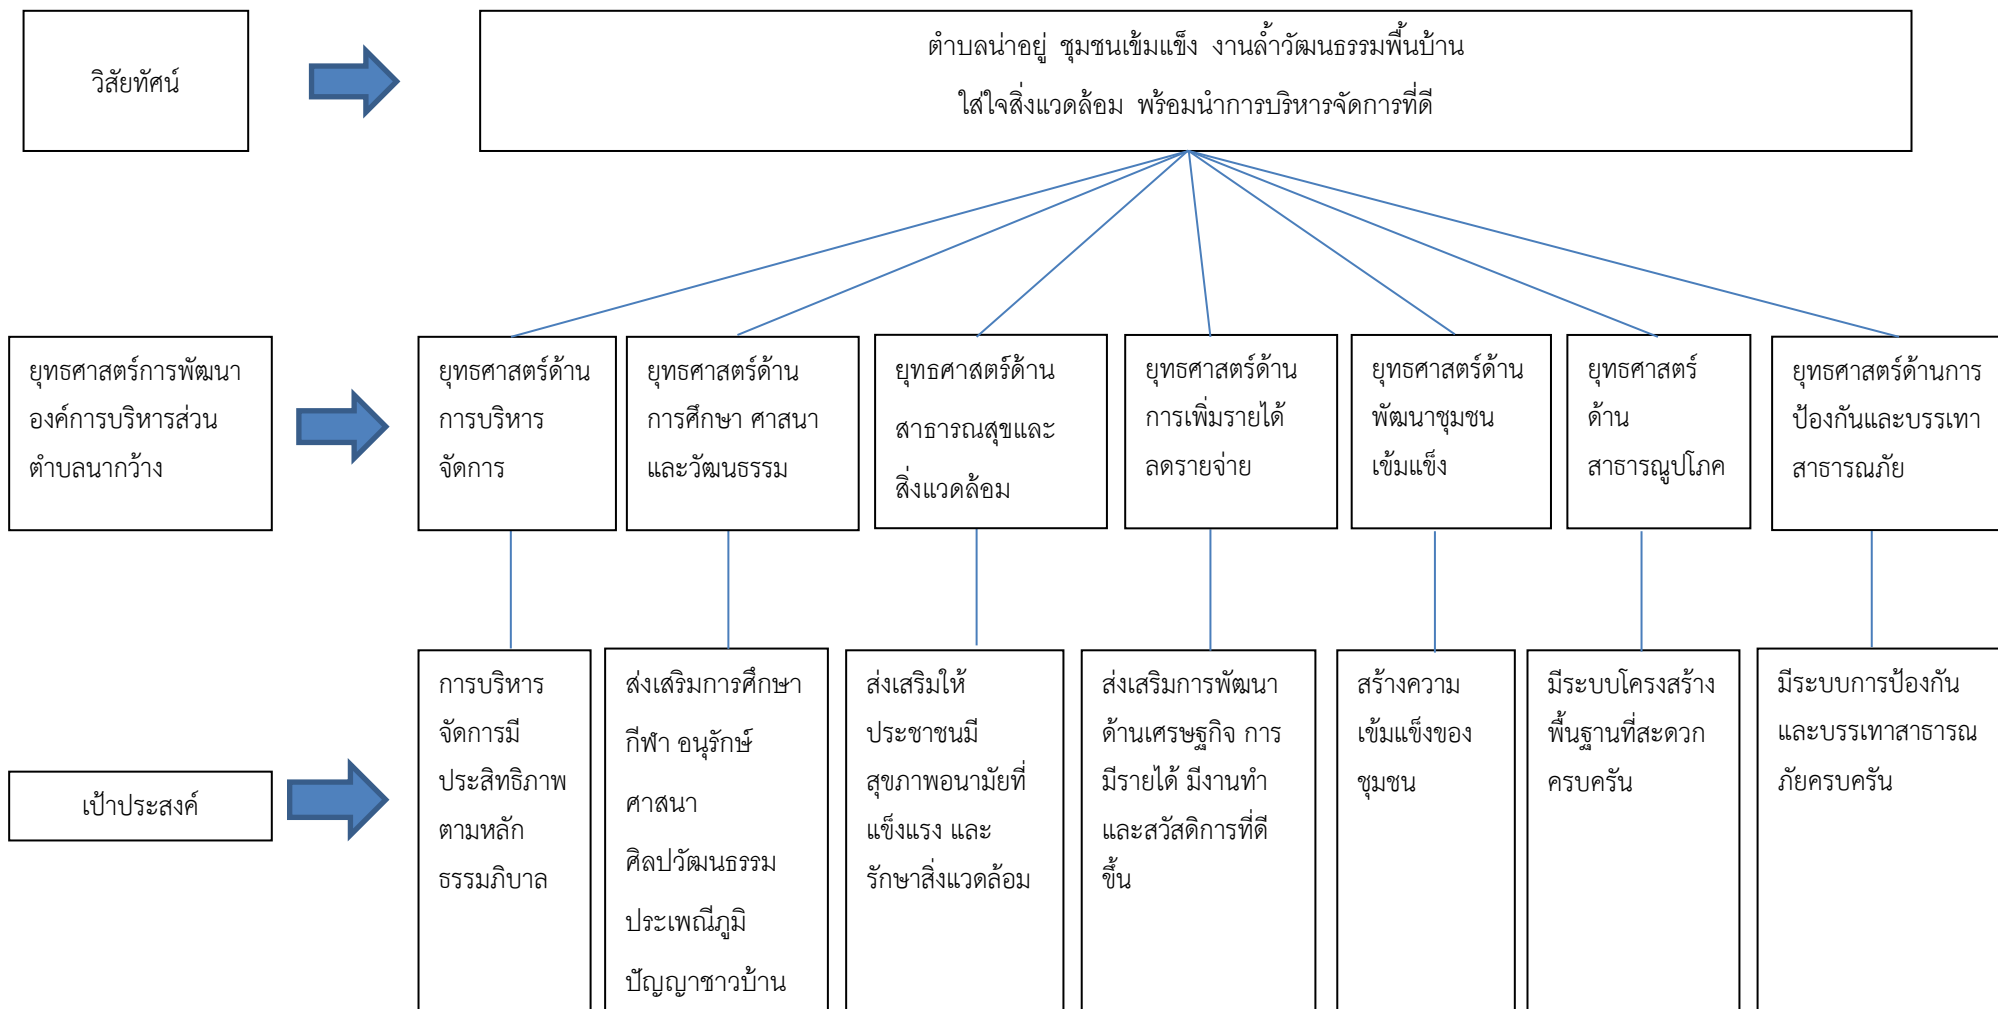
วิสัยทัศน์

ตำบลน่าอยู่ ชุมชนเข้มแข็ง งานล้ำวัฒนธรรมพื้นบ้าน
ใส่ใจสิ่งแวดล้อม พร้อมนำการบริหารจัดการที่ดี

ยุทธศาสตร์การพัฒนาองค์การบริหารส่วนตำบลนากว้าง

ยุทธศาสตร์ด้านการบริหารจัดการ

ยุทธศาสตร์ด้านการศึกษา ศาสนาและวัฒนธรรม

ยุทธศาสตร์ด้านสาธารณสุขและสิ่งแวดล้อม

ยุทธศาสตร์ด้านการเพิ่มรายได้ลดรายจ่าย

ยุทธศาสตร์ด้านพัฒนาชุมชนเข้มแข็ง

ยุทธศาสตร์ด้านสาธารณูปโภค

ยุทธศาสตร์ด้านการป้องกันและบรรเทาสาธารณภัย

เป้าประสงค์

การบริหารจัดการมีประสิทธิภาพตามหลักธรรมภิบาล

ส่งเสริมการศึกษากีฬา อนุรักษ์ศาสนาศิลปวัฒนธรรมประเพณีภูมิปัญญาชาวบ้าน

ส่งเสริมให้ประชาชนมีสุขภาพอนามัยที่แข็งแรง และรักษาสิ่งแวดล้อม

ส่งเสริมการพัฒนาด้านเศรษฐกิจ การมีรายได้ มีงานทำและสวัสดิการที่ดีขึ้น

สร้างความเข้มแข็งของชุมชน

มีระบบโครงสร้างพื้นฐานที่สะดวกครบครัน

มีระบบการป้องกันและบรรเทาสาธารณภัยครบครัน